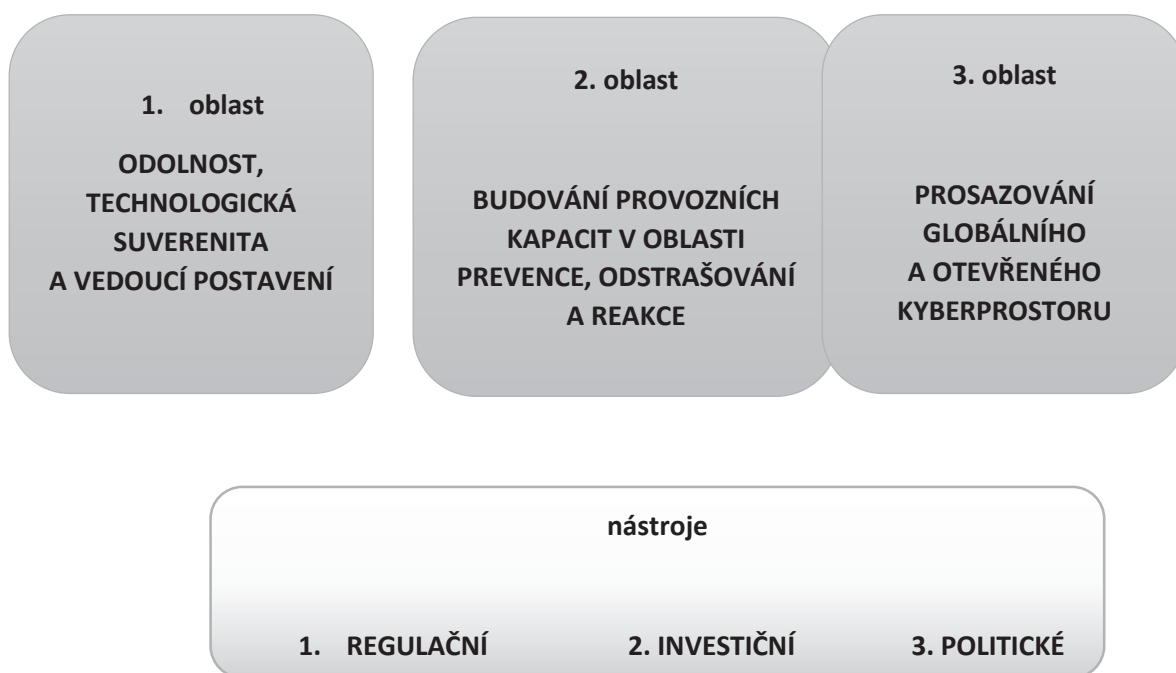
1. oblast

ODOLNOST, TECHNOLOGICKÁ SUVERENITA A VEDOUCÍ POSTAVENÍ

2. oblast

BUDOVÁNÍ PROVOZNÍCH KAPACIT V OBLASTI PREVENCE, ODSTRAŠOVÁNÍ A REAKCE

3. oblast

PROSAZOVÁNÍ GLOBÁLNÍHO A OTEVŘENÉHO KYBERPROSTORU

nástroje

1. REGULAČNÍ

2. INVESTIČNÍ

3. POLITICKÉ